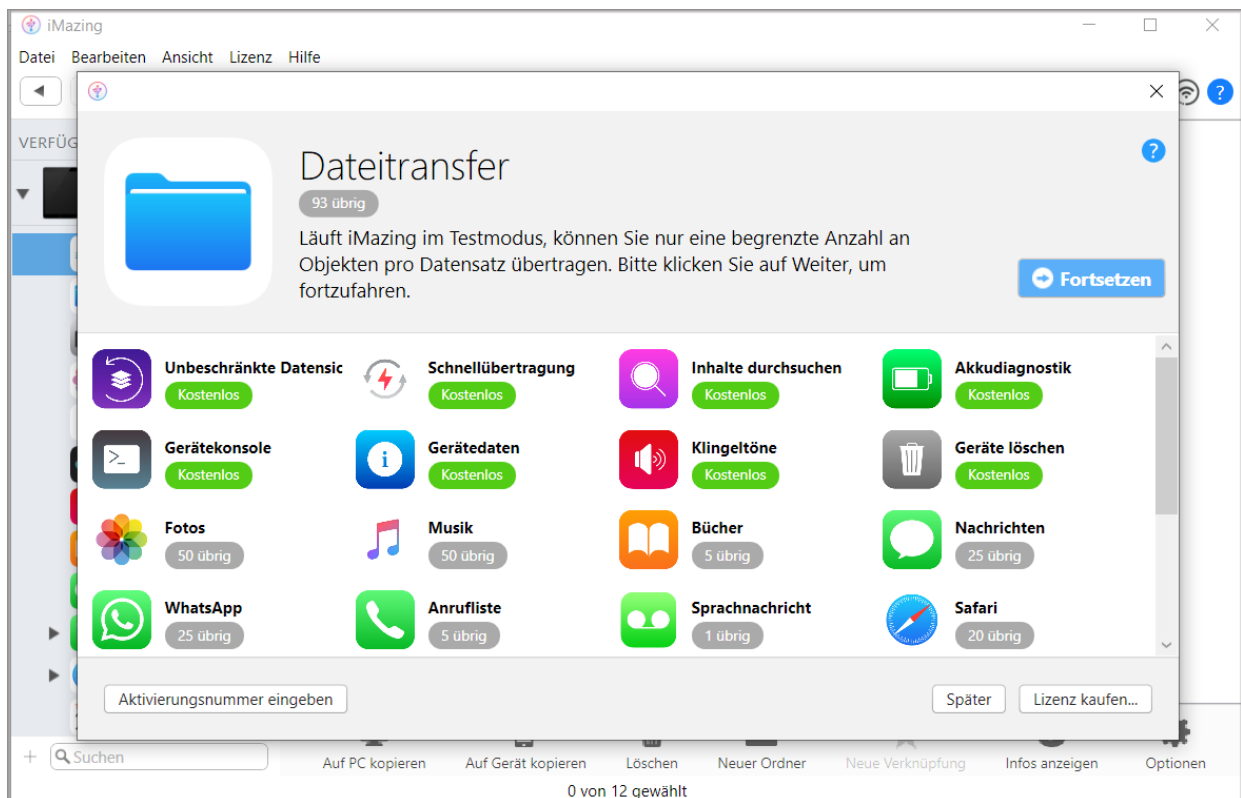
iMazing

Datei Bearbeiten Ansicht Lizenz Hilfe

VERFÜG

Dateitransfer

93 übrig

Läuft iMazing im Testmodus, können Sie nur eine begrenzte Anzahl an Objekten pro Datensatz übertragen. Bitte klicken Sie auf Weiter, um fortzufahren.

Fortsetzen

Unbeschränkte Datensic
Kostenlos

Schnellübertragung
Kostenlos

Inhalte durchsuchen
Kostenlos

Akkudiagnostik
Kostenlos

Gerätekonsole
Kostenlos

Gerätedaten
Kostenlos

Klingeltöne
Kostenlos

Geräte löschen
Kostenlos

Fotos
50 übrig

Musik
50 übrig

Bücher
5 übrig

Nachrichten
25 übrig

WhatsApp
25 übrig

Anrufliste
5 übrig

Sprachnachricht
1 übrig

Safari
20 übrig

Aktivierungsnummer eingeben

Später

Lizenz kaufen...

Suchen

Auf PC kopieren

Auf Gerät kopieren

Löschen

Neuer Ordner

Neue Verknüpfung

Infos anzeigen

Optionen

0 von 12 gewählt